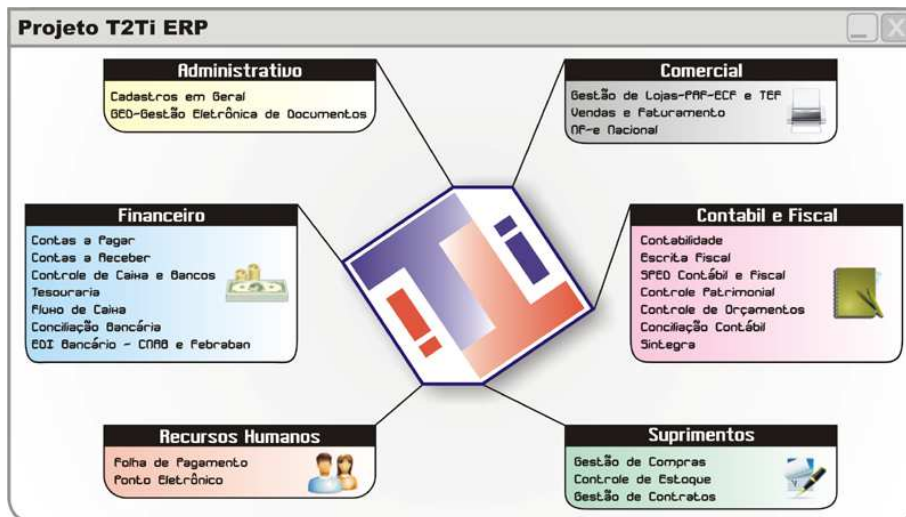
Projeto T2Ti ERP

Administrativo
Cadastros em Geral
GED-Gestão Eletrônica de Documentos

Comercial
Gestão de Lojas-PAF-ECF e TEF
Vendas e Faturamento
NF-e Nacional

Financeiro
Contas a Pagar
Contas a Receber
Controle de Caixa e Bancos
Tesouraria
Fluxo de Caixa
Conciliação Bancária
EDI Bancário - CNAB e Febraban

Contabil e Fiscal
Contabilidade
Escrita Fiscal
SPED Contábil e Fiscal
Controle Patrimonial
Controle de Orçamentos
Conciliação Contábil
Sintegra

Recursos Humanos
Folha de Pagamento
Ponto Eletrônico

Suprimentos
Gestão de Compras
Controle de Estoque
Gestão de Contratos